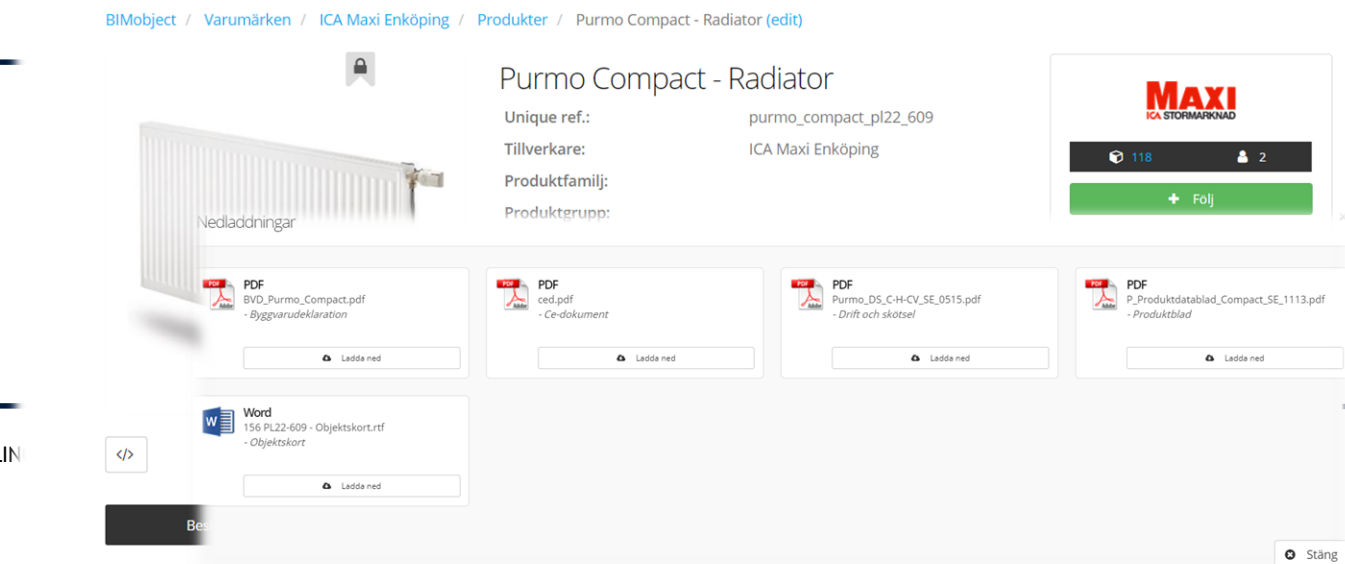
BIMobject / Varumärken / ICA Maxi Enköping / Produkter / Purmo Compact - Radiator (edit)

Purmo Compact - Radiator

Unique ref.: purmo_compact_pl22_609

Tillverkare: ICA Maxi Enköping

Produktfamilj:

Produktgrupp:

MAXI
ICA STORMARKNAD

118 2

+ Följ

Nedladdningar

PDF
BVD_Purmo_Compact.pdf
- Byggvarudeklaration
Ladda ned

PDF
ced.pdf
- Ce-dokument
Ladda ned

PDF
Purmo_DS_C-H-CV_SE_0515.pdf
- Drift och skötsel
Ladda ned

PDF
P_Produktdatablad_Compact_SE_1113.pdf
- Produktblad
Ladda ned

Word
156 PL22-609 - Objektskort.rtf
- Objektskort
Ladda ned

LIN

</>

Bes

Stäng